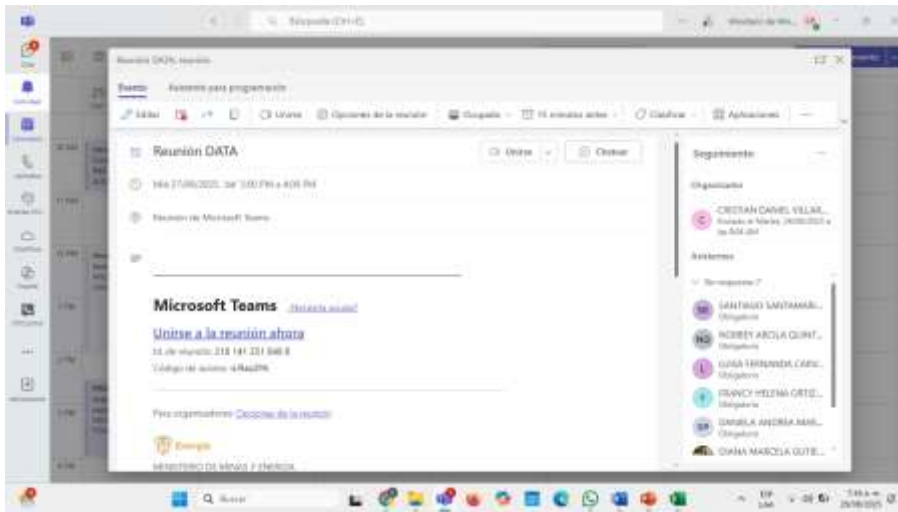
Buscar (Ctrl+E)

Reunión DATA, reunión

Evento Asistente para programación

Editar Unirse Opciones de la reunión Ocupado 15 minutos antes Clasificar Aplicaciones

Reunión DATA

Unirse Chatear

mié 27/08/2025, de 3:00 PM a 4:00 PM

Reunión de Microsoft Teams

Microsoft Teams ¿Necesita ayuda?

Unirse a la reunión ahora

Id. de reunión: 218 141 231 848 8

Código de acceso: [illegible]

Para organizadores: Opciones de la reunión

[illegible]

MINISTERIO DE MINAS Y ENERGÍA

Seguimiento

Organizador

CRISTIAN DANIEL VILLAR...
Enviado el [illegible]

Asistentes

No responde: 7

SANTIAGO SANTAMARI...
Obligatorio

ADDBEY ABOLA QUINT...
Obligatorio

LUISA FERNANDA CARV...
Obligatorio

FRANCY HELENA ORTIZ...
Obligatorio

DANIELA ANDREA MAR...
Obligatorio

DIANA MARCELA GUTIE...

Buscar